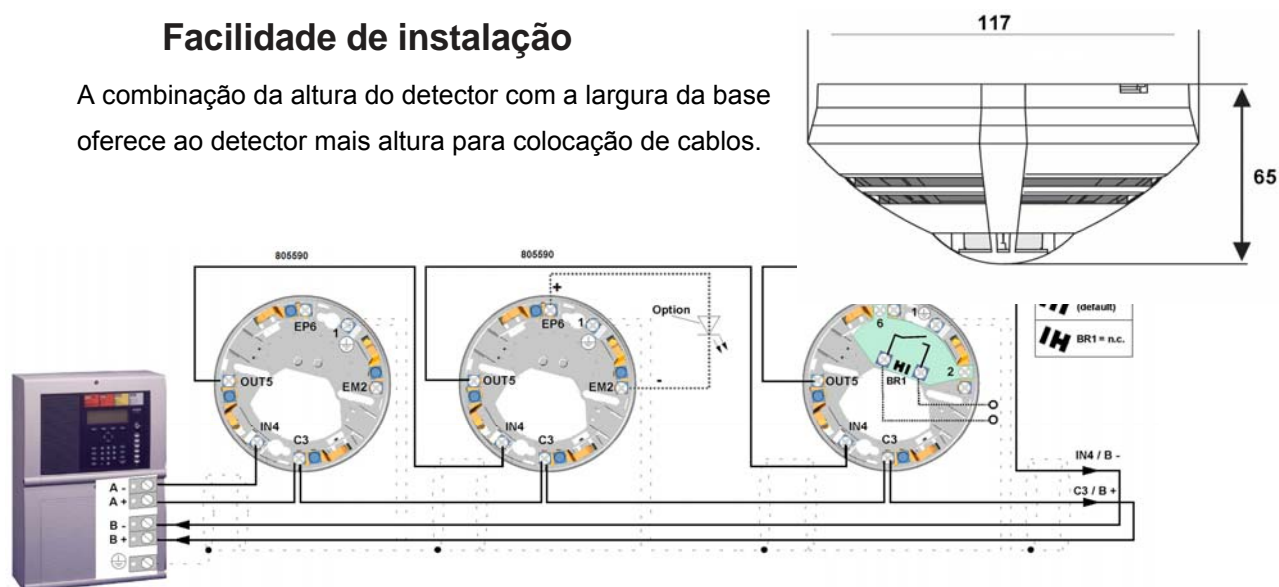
Facilidade de instalação

A combinação da altura do detector com a largura da base oferece ao detector mais altura para colocação de cablos.

117

65

805590

805590

+

Option

-

EP6

1

EM2

OUT5

IN4

C3

EP6

1

EM2

OUT5

IN4

C3

6

1

2

BR1

OUT5

IN4

C3

(default)

BR1 = n.c.

IN4 / B -

C3 / B +

A -

A +

B -

B +